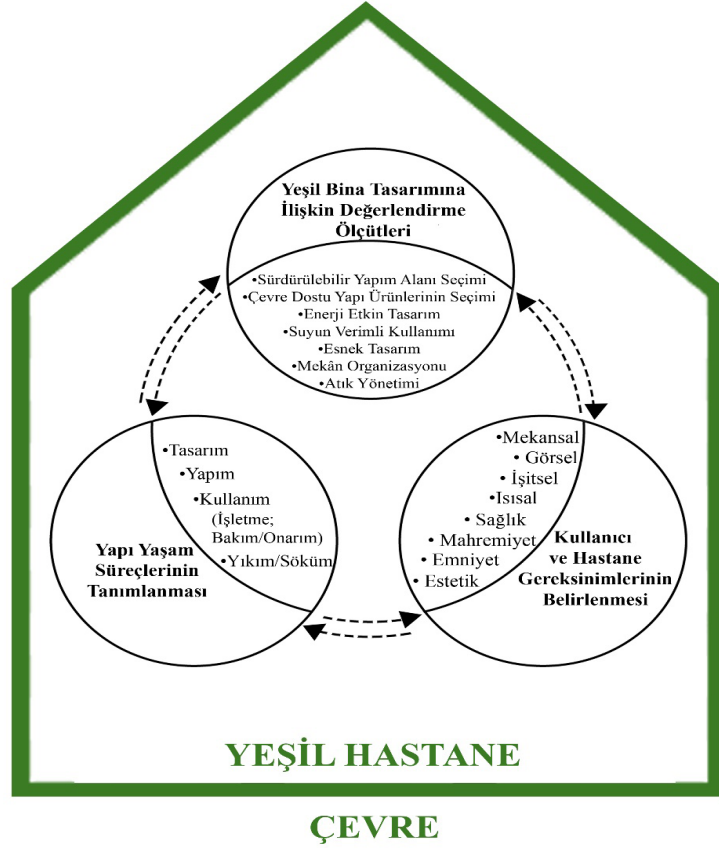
Yeşil Bina Tasarımına İlişkin Değerlendirme Ölçütleri

•Sürdürülebilir Yapım Alanı Seçimi
•Çevre Dostu Yapı Ürünlerinin Seçimi
•Enerji Etkin Tasarım
•Suyun Verimli Kullanımı
•Esnek Tasarım
•Mekân Organizasyonu
•Atık Yönetimi

•Tasarım
•Yapım
•Kullanım (İşletme; Bakım/Onarım)
•Yıkım/Söküm

Yapı Yaşam Süreçlerinin Tanımlanması

•Mekansal
•Görsel
•İşitsel
•Isısal
•Sağlık
•Mahremiyet
•Emniyet
•Estetik

Kullanıcı ve Hastane Gereksinimlerinin Belirlenmesi

YEŞİL HASTANE

ÇEVRE